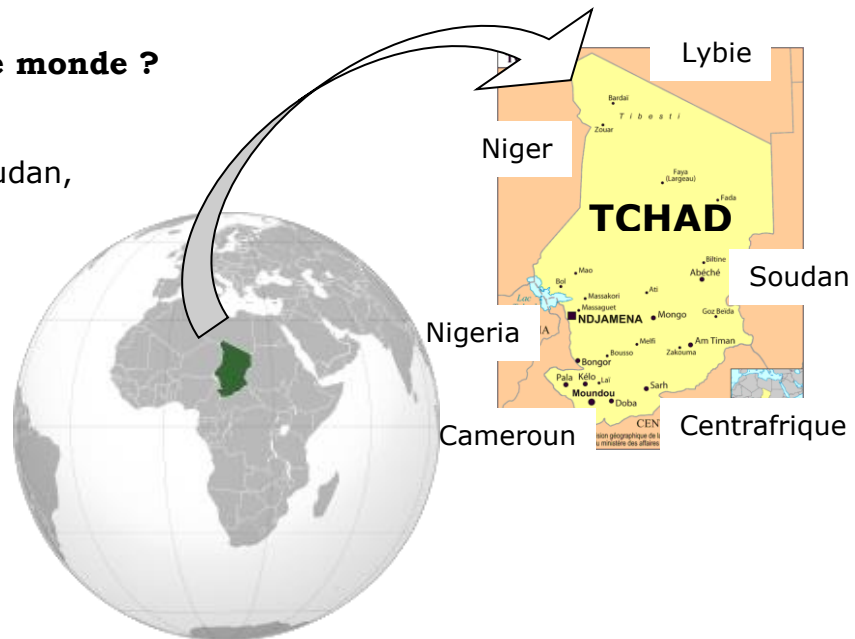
e monde ?

udan,

Lybie

Niger

Bardaï
Tibesti
Zouar
Faya (Largeau)
Fada

TCHAD

Biltine
Mao
Abéché
Soudan
Bol
Ati
Lac
Massakori
Massaguet
NDJAMENA
Mongo
Goz Beïda
Nigeria
Melfi
Am Timan
Bousso
Zakouma
Bongor
Pala
Kélo
Laï
Moundou
Sarh
Doba
CEN
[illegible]sion géographique de l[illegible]
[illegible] ministère des affaires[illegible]

Cameroun

Centrafrique